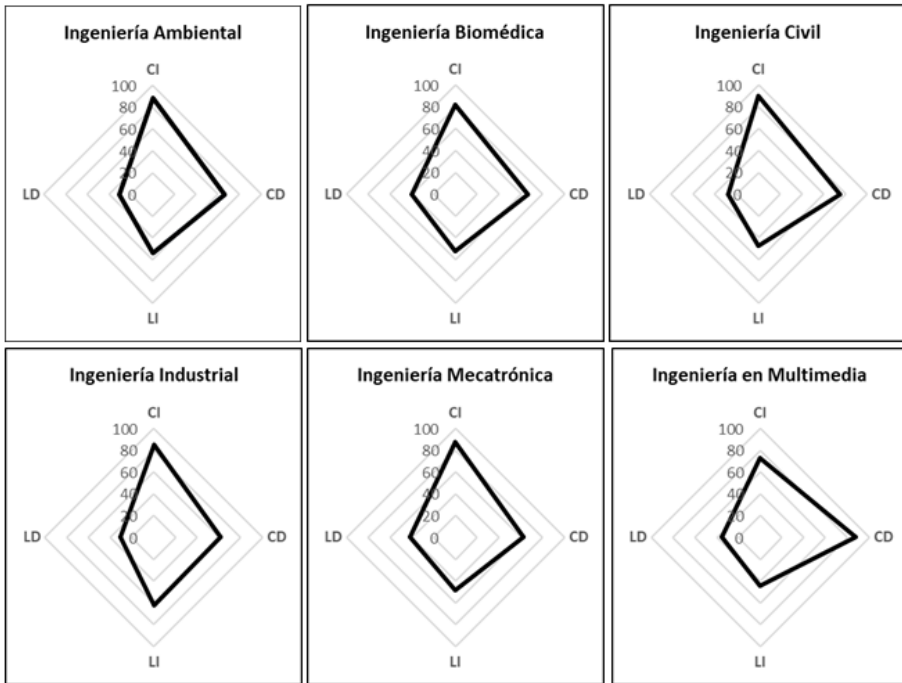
Ingeniería Ambiental
CI
100
80
60
40
20
0
LD
CD
LI

Ingeniería Biomédica
CI
100
80
60
40
20
0
LD
CD
LI

Ingeniería Civil
CI
100
80
60
40
20
0
LD
CD
LI

Ingeniería Industrial
CI
100
80
60
40
20
0
LD
CD
LI

Ingeniería Mecatrónica
CI
100
80
60
40
20
0
LD
CD
LI

Ingeniería en Multimedia
CI
100
80
60
40
20
0
LD
CD
LI